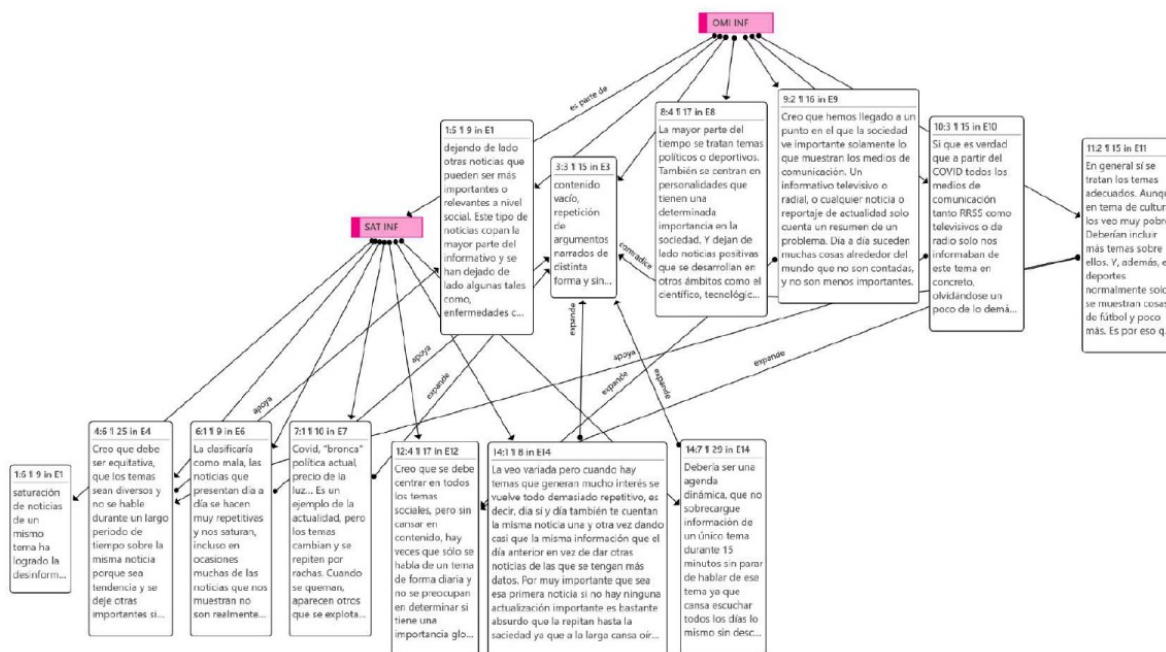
OMI INF

es parte de

SAT INF

1:5 ¶ 9 in E1
dejando de lado otras noticias que pueden ser más importantes o relevantes a nivel social. Este tipo de noticias copan la mayor parte del informativo y se han dejado de lado algunas tales como, enfermedades c...

3:3 ¶ 15 in E3
contenido vacío, repetición de argumentos narrados de distinta forma y sin...

8:4 ¶ 17 in E8
La mayor parte del tiempo se tratan temas políticos o deportivos. También se centran en personalidades que tienen una determinada importancia en la sociedad. Y dejan de lado noticias positivas que se desarrollan en otros ámbitos como el científico, tecnológic...

9:2 ¶ 16 in E9
Creo que hemos llegado a un punto en el que la sociedad ve importante solamente lo que muestran los medios de comunicación. Un informativo televisivo o radial, o cualquier noticia o reportaje de actualidad solo cuenta un resumen de un problema. Día a día suceden muchas cosas alrededor del mundo que no son contadas, y no son menos importantes.

10:3 ¶ 15 in E10
Sí que es verdad que a partir del COVID todos los medios de comunicación tanto RRSS como televisivos o de radio solo nos informaban de este tema en concreto, olvidándose un poco de lo demá...

11:2 ¶ 15 in E11
En general sí se tratan los temas adecuados. Aunqu en tema de cultur los veo muy pobre Deberían incluir más temas sobre ellos. Y, además, e deportes normalmente solo se muestran cosas de fútbol y poco más. Es por eso q...

contradice

apoya

expande

apoya

apoya

expande

expande

expande

expande

1:6 ¶ 9 in E1
saturación de noticias de un mismo tema ha logrado la desinform...

4:6 ¶ 25 in E4
Creo que debe ser equitativa, que los temas sean diversos y no se hable durante un largo periodo de tiempo sobre la misma noticia porque sea tendencia y se deje otras importantes si...

6:1 ¶ 9 in E6
La clasificaría como mala, las noticias que presentan día a día se hacen muy repetitivas y nos saturan, incluso en ocasiones muchas de las noticias que nos muestran no son realmente...

7:1 ¶ 10 in E7
Covid, "bronca" política actual, precio de la luz... Es un ejemplo de la actualidad, pero los temas cambian y se repiten por rachas. Cuando se queman, aparecen otros que se explota...

12:4 ¶ 17 in E12
Creo que se debe centrar en todos los temas sociales, pero sin cansar en contenido, hay veces que sólo se habla de un tema de forma diaria y no se preocupan en determinar si tiene una importancia glo...

14:1 ¶ 8 in E14
La veo variada pero cuando hay temas que generan mucho interés se vuelve todo demasiado repetitivo, es decir, día sí y día también te cuentan la misma noticia una y otra vez dando casi que la misma información que el día anterior en vez de dar otras noticias de las que se tengan más datos. Por muy importante que sea esa primera noticia si no hay ninguna actualización importante es bastante absurdo que la repitan hasta la saciedad ya que a la larga cansa oír...

14:7 ¶ 29 in E14
Debería ser una agenda dinámica, que no sobrecargue información de un único tema durante 15 minutos sin parar de hablar de ese tema ya que cansa escuchar todos los días lo mismo sin desc...